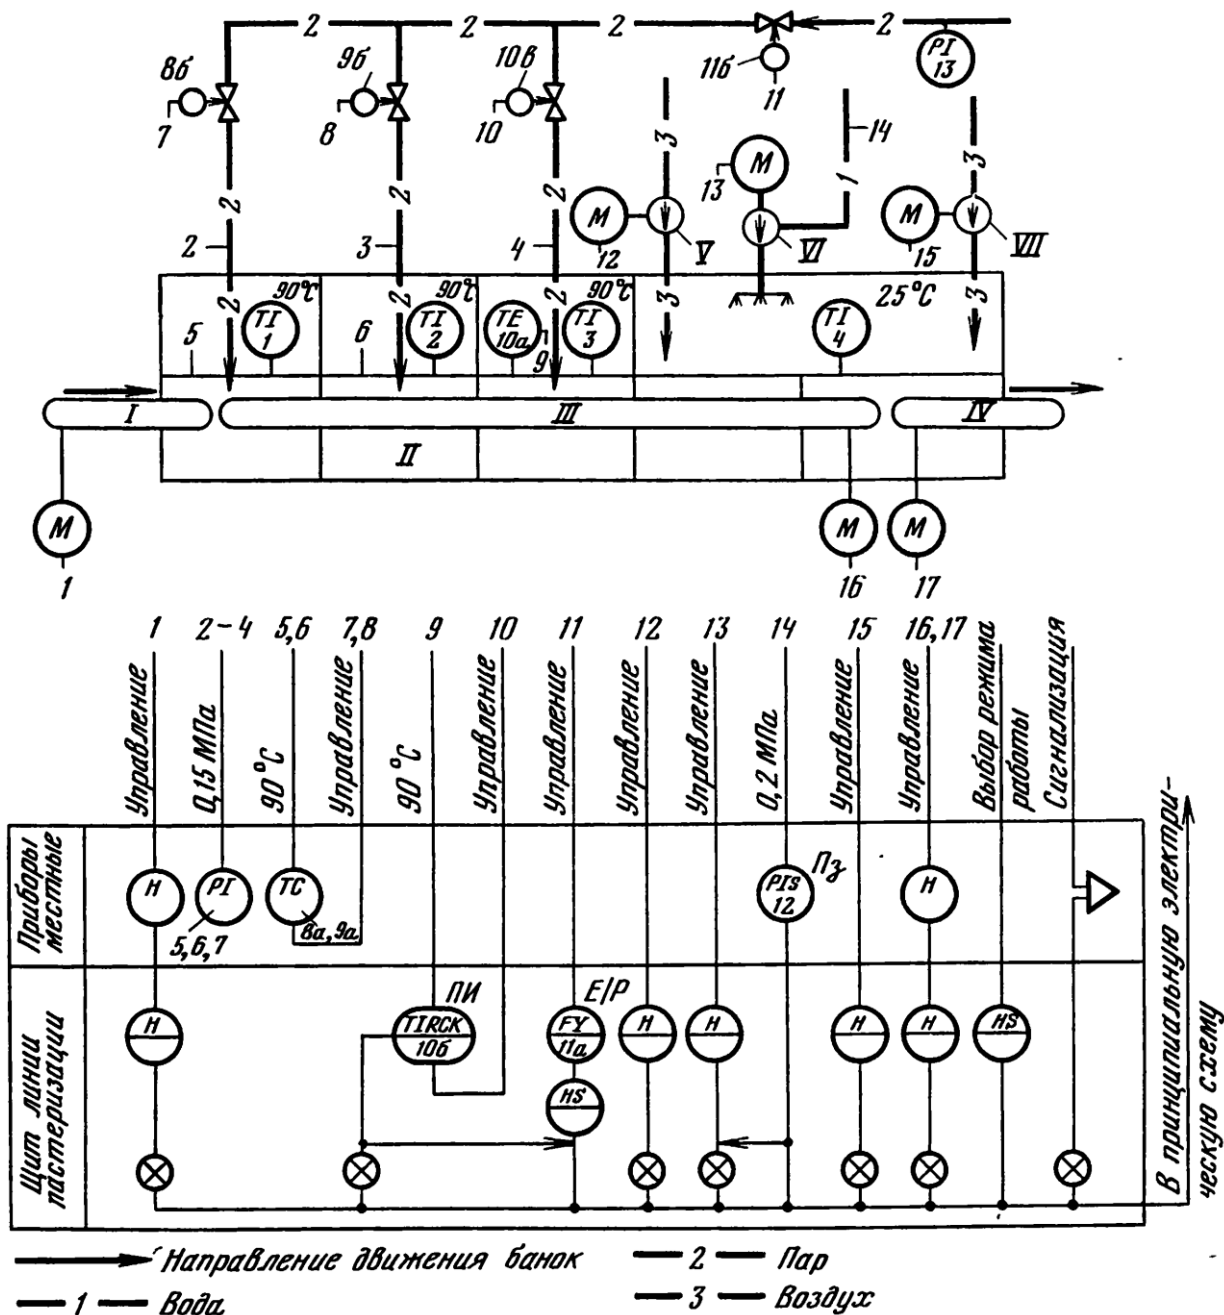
2 2 2 2 2
PI 13
8б 9б 10в 11б
7 8 10 11
14
3 3
M 13
2 2 2 1
M M M
2 3 4 12 V VI 15 VII
90°C 90°C 90°C 25°C
2 2 2 3 3
TI 1
TI 2
TE 10а
TI 3
TI 4
5 6 9
I III IV
II
M M M
1 16 17

1 2 – 4 5,6 7,8 9 10 11 12 13 14 15 16,17
Управление
0,15 МПа
90 °С
Управление
90 °С
Управление
Управление
Управление
Управление
0,2 МПа
Управление
Управление
Выбор режима работы
Сигнализация

Приборы местные
H PI 5,6,7 TC 8а,9а PIS 12 Пз H

Щит линии пастеризации
H ПИ TIRCK 10б E/P FY 11а HS H H H H HS

В принципиальную электрическую схему

Направление движения банок
1 Вода
2 Пар
3 Воздух